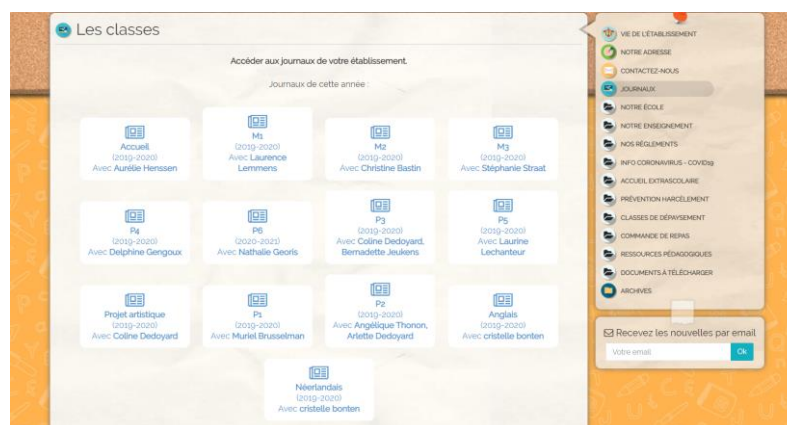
Les classes

Accéder aux journaux de votre établissement.

Journaux de cette année :

Accueil
(2019-2020)
Avec Aurélie Henssen

M1
(2019-2020)
Avec Laurence Lemmens

M2
(2019-2020)
Avec Christine Bastin

M3
(2019-2020)
Avec Stéphanie Straat

P4
(2019-2020)
Avec Delphine Gengoux

P6
(2020-2021)
Avec Nathalie Georis

P3
(2019-2020)
Avec Coline Dedoyard, Bernadette Jeukens

P5
(2019-2020)
Avec Laurine Lechanteur

Projet artistique
(2019-2020)
Avec Coline Dedoyard

P1
(2019-2020)
Avec Muriel Brusselman

P2
(2019-2020)
Avec Angélique Thonon, Arlette Dedoyard

Anglais
(2019-2020)
Avec cristelle bonten

Néerlandais
(2019-2020)
Avec cristelle bonten

VIE DE L'ÉTABLISSEMENT
NOTRE ADRESSE
CONTACTEZ-NOUS
JOURNAUX
NOTRE ÉCOLE
NOTRE ENSEIGNEMENT
NOS RÈGLEMENTS
INFO CORONAVIRUS - COVID19
ACCUEIL EXTRASCOLAIRE
PRÉVENTION HARCÈLEMENT
CLASSES DE DÉPAYSEMENT
COMMANDE DE REPAS
RESSOURCES PÉDAGOGIQUES
DOCUMENTS À TÉLÉCHARGER
ARCHIVES

Recevez les nouvelles par email
Votre email
Ok